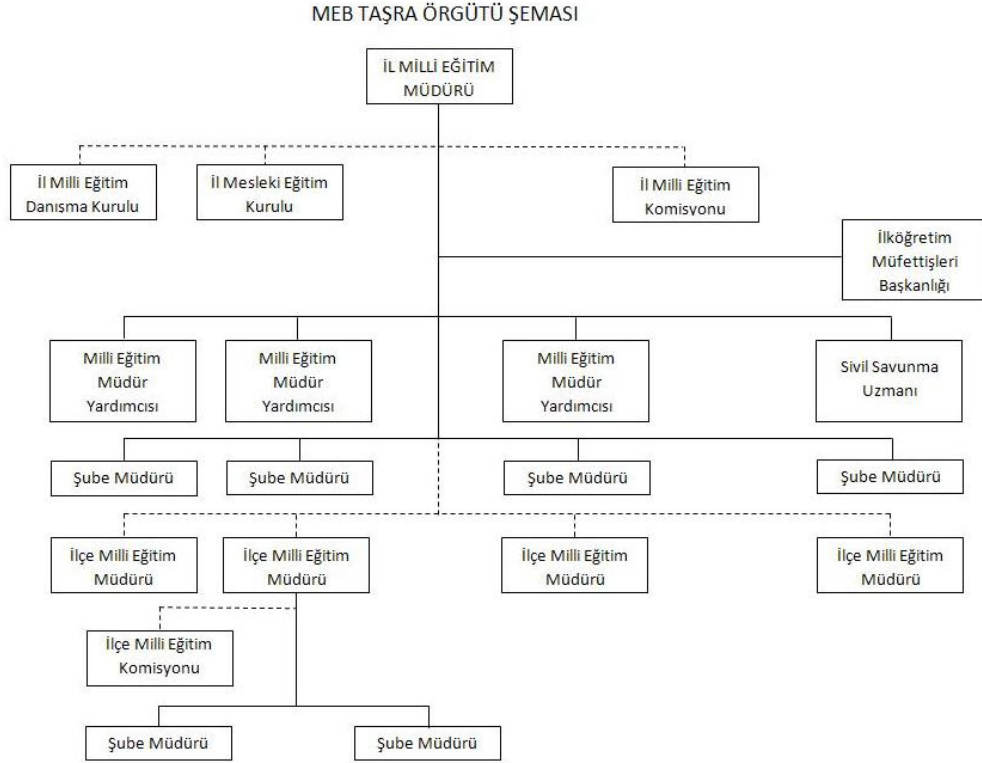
MEB TAŞRA ÖRGÜTÜ ŞEMASI

İL MİLLİ EĞİTİM MÜDÜRÜ

İl Milli Eğitim Danışma Kurulu

İl Mesleki Eğitim Kurulu

İl Milli Eğitim Komisyonu

İlköğretim Müfettişleri Başkanlığı

Milli Eğitim Müdür Yardımcısı

Milli Eğitim Müdür Yardımcısı

Milli Eğitim Müdür Yardımcısı

Sivil Savunma Uzmanı

Şube Müdürü

Şube Müdürü

Şube Müdürü

Şube Müdürü

İlçe Milli Eğitim Müdürü

İlçe Milli Eğitim Müdürü

İlçe Milli Eğitim Müdürü

İlçe Milli Eğitim Müdürü

İlçe Milli Eğitim Komisyonu

Şube Müdürü

Şube Müdürü